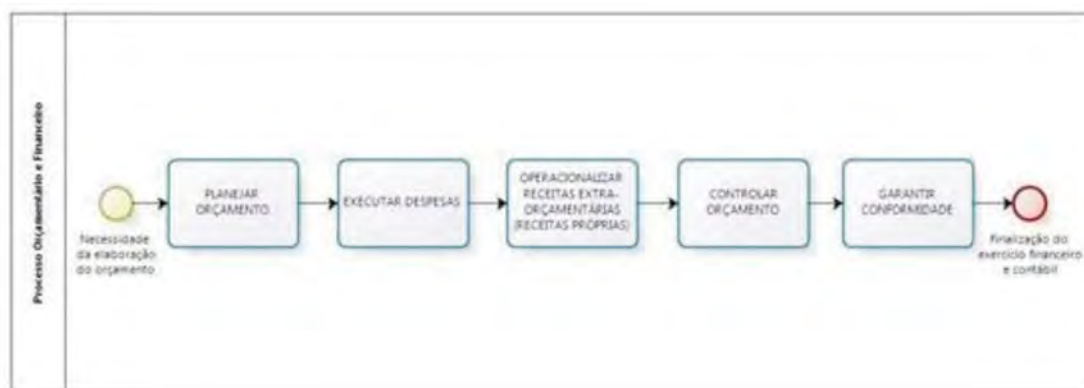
Processo Orçamentário e Financeiro

Necessidade da elaboração do orçamento

PLANEJAR ORÇAMENTO

EXECUTAR DESPESAS

OPERACIONALIZAR RECEITAS EXTRA-ORÇAMENTÁRIAS (RECEITAS PRÓPRIAS)

CONTROLAR ORÇAMENTO

GARANTIR CONFORMIDADE

Finalização do exercício financeiro e contábil